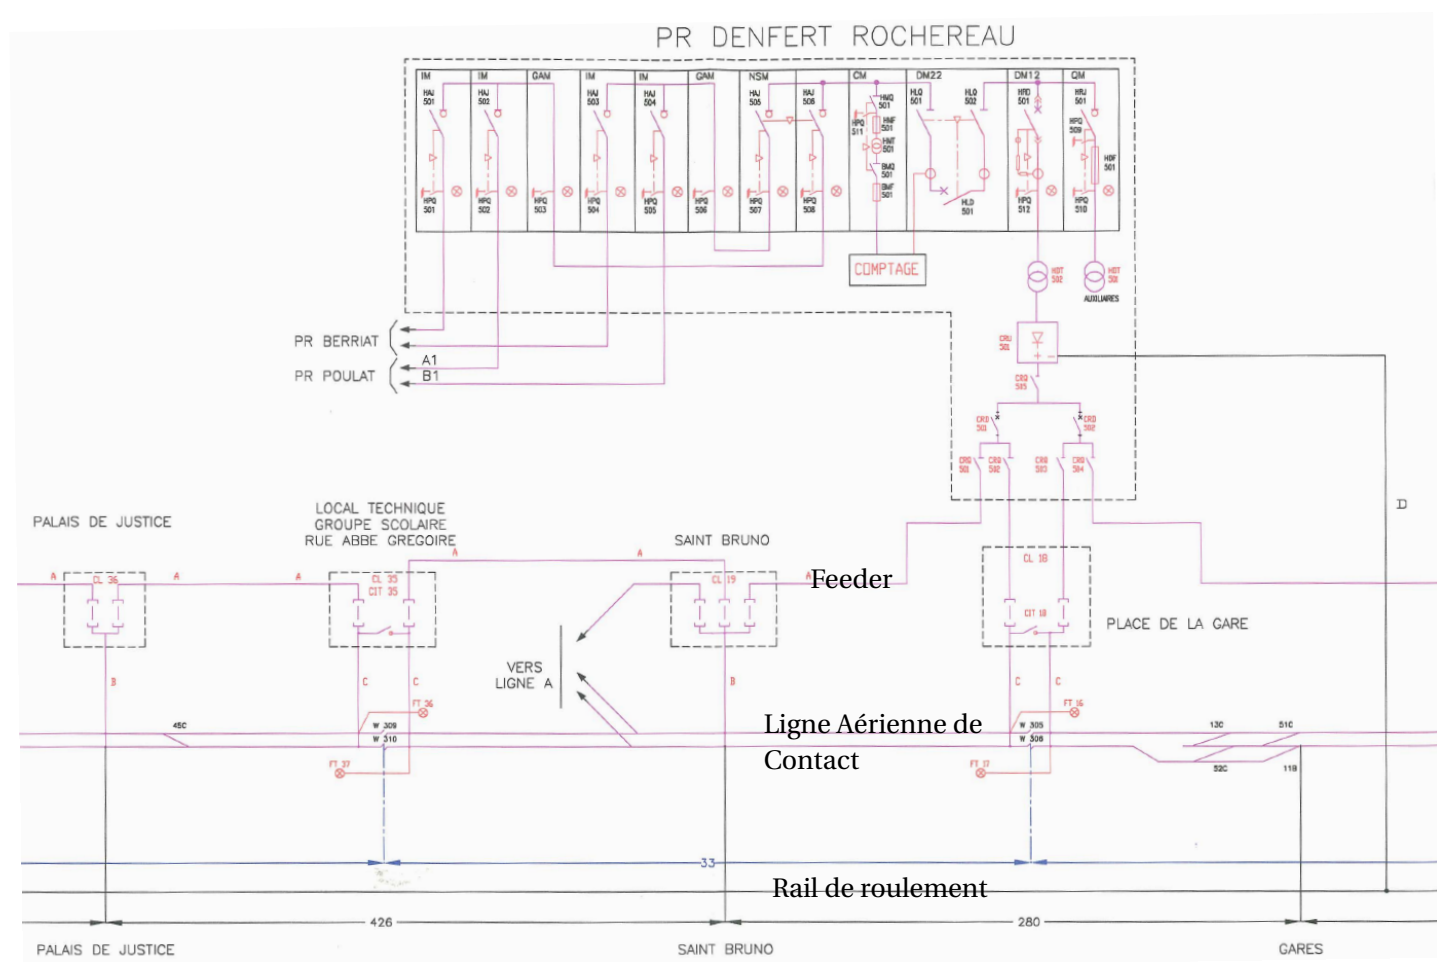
PR DENFERT ROCHEREAU

IM IM GAM IM IM GAM NSM CM DM22 DM12 QM

HAJ 501 HAJ 502 HAJ 503 HAJ 504 HAJ 505 HAJ 506 HMQ 501 HNF 501 HMT 501 BMQ 501 BMF 501 HPQ 511 HLQ 501 HLQ 502 HLD 501 HFD 501 HRJ 501 HPQ 509 HDF 501

HPQ 501 HPQ 502 HPQ 503 HPQ 504 HPQ 505 HPQ 506 HPQ 507 HPQ 508 HPQ 512 HPQ 510

COMPTAGE

HDT 502 HDT 501 AUXILIAIRES

PR BERRIAT
A1
PR POULAT
B1

CRU 501
CRQ 505
CRD 501 CRD 502
CRQ 501 CRQ 502 CRQ 503 CRQ 504

D

PALAIS DE JUSTICE

LOCAL TECHNIQUE
GROUPE SCOLAIRE
RUE ABBE GREGOIRE

SAINT BRUNO

A A A A A

CL 36 CL 35 CIT 35 CL 19 CL 18 CIT 18

Feeder

VERS
LIGNE A

PLACE DE LA GARE

B C C B C C

FT 36 FT 16
45C W 309 W 310 W 305 W 306 13C 51C 52C 11B

Ligne Aérienne de Contact

FT 37 FT 17

33

Rail de roulement

426 280

PALAIS DE JUSTICE SAINT BRUNO GARES